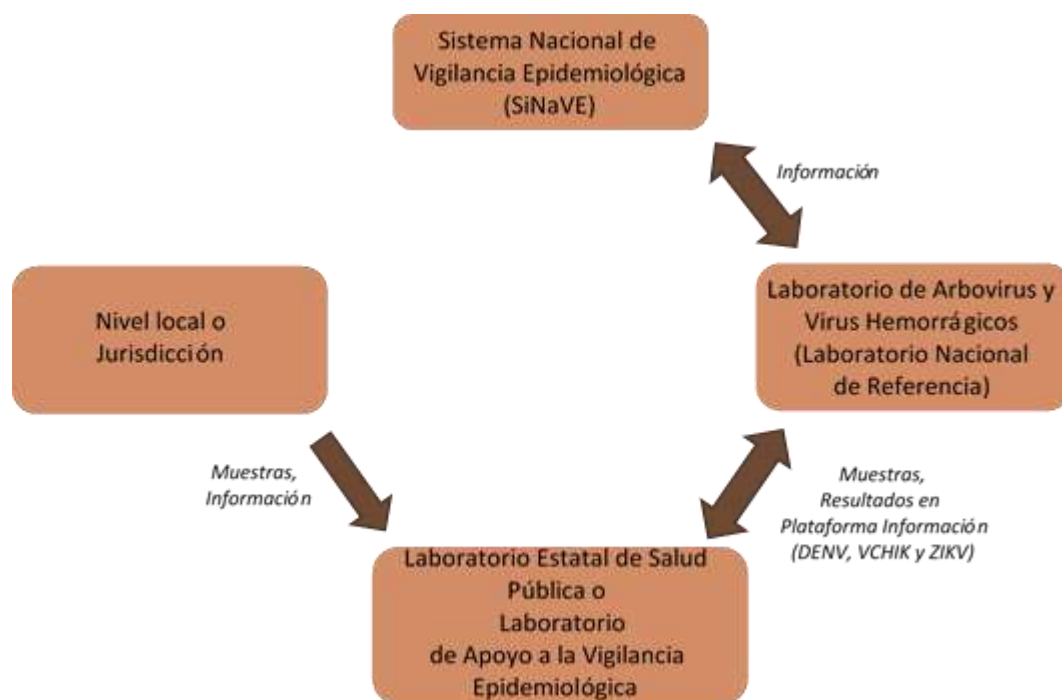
Sistema Nacional de Vigilancia Epidemiológica (SiNaVE)

Información

Nivel local o Jurisdicción

Laboratorio de Arbovirus y Virus Hemorrágicos (Laboratorio Nacional de Referencia)

Muestras, Información

Muestras, Resultados en Plataforma Información (DENV, VCHIK y ZIKV)

Laboratorio Estatal de Salud Pública o Laboratorio de Apoyo a la Vigilancia Epidemiológica